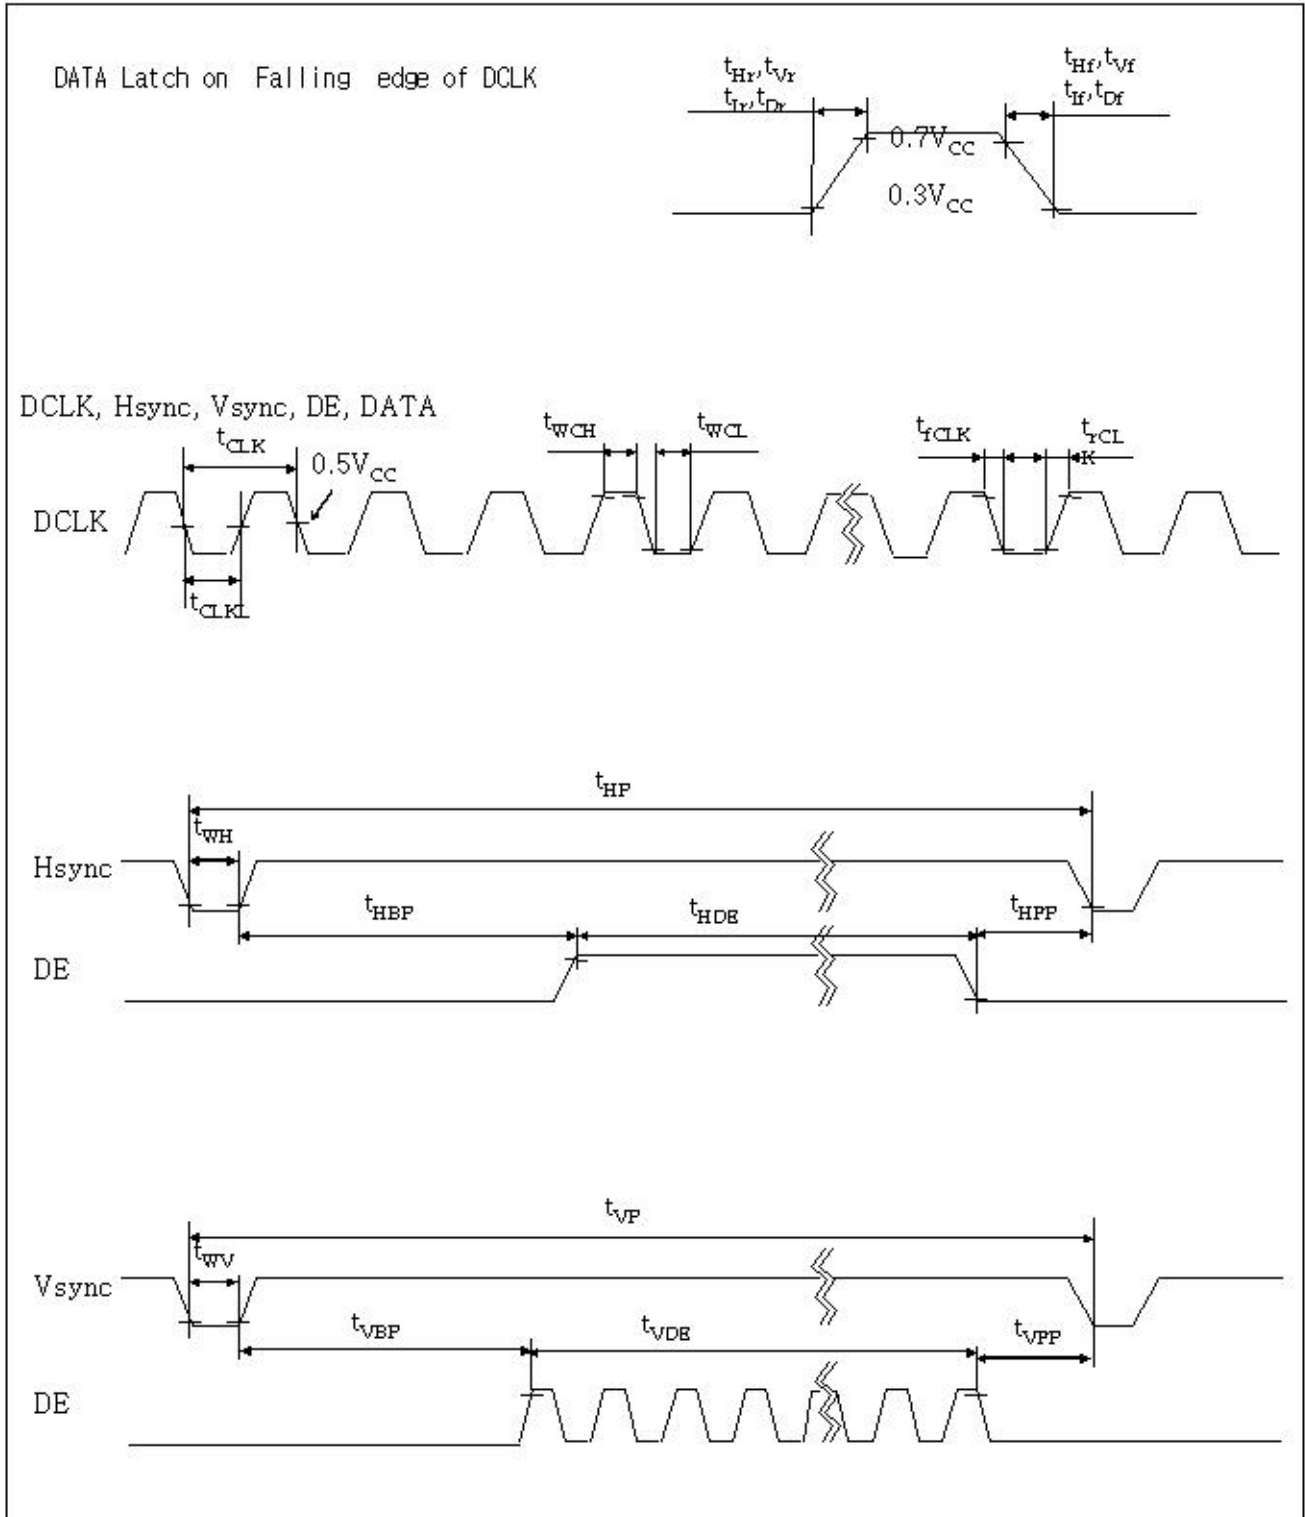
DATA Latch on Falling edge of DCLK

$t_{Hr}, t_{Vr}$
$t_{Ir}, t_{Dr}$

$t_{Hf}, t_{Vf}$
$t_{If}, t_{Df}$

$0.7V_{CC}$

$0.3V_{CC}$

DCLK, Hsync, Vsync, DE, DATA

$t_{CLK}$

$0.5V_{CC}$

$t_{WCH}$

$t_{WCL}$

$t_{fCLK}$

$t_{rCL}$
K

DCLK

$t_{CLKL}$

$t_{HP}$

$t_{WH}$

Hsync

$t_{HBP}$

$t_{HDE}$

$t_{HFP}$

DE

$t_{VP}$

$t_{WV}$

Vsync

$t_{VBP}$

$t_{VDE}$

$t_{VFP}$

DE